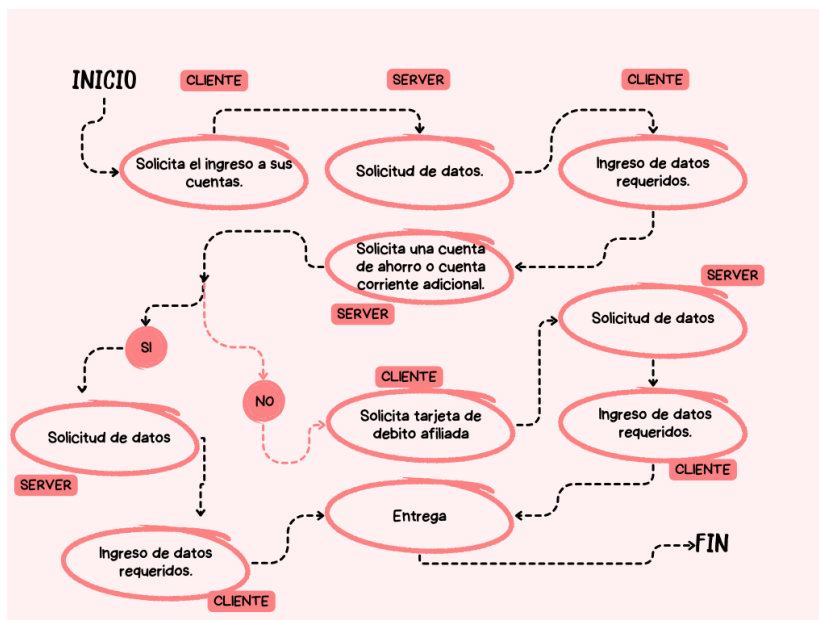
INICIO

CLIENTE

SERVER

CLIENTE

Solicita el ingreso a sus cuentas.

Solicitud de datos.

Ingreso de datos requeridos.

Solicita una cuenta de ahorro o cuenta corriente adicional.

SERVER

SERVER

SI

Solicitud de datos

CLIENTE

NO

Solicita tarjeta de debito afiliada

Ingreso de datos requeridos.

Solicitud de datos

CLIENTE

SERVER

Entrega

Ingreso de datos requeridos.

FIN

CLIENTE